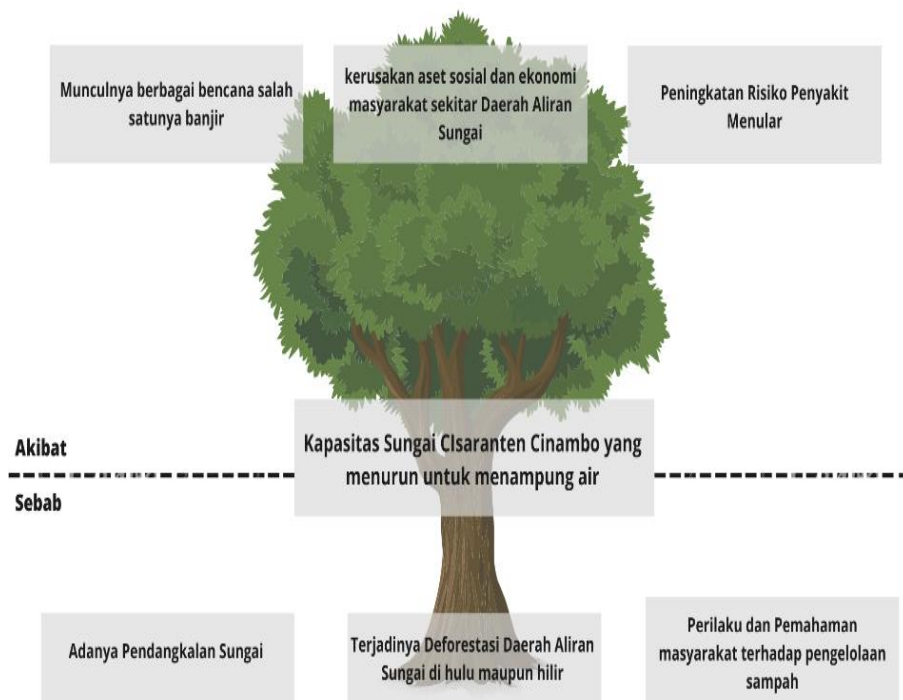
Munculnya berbagai bencana salah satunya banjir

kerusakan aset sosial dan ekonomi masyarakat sekitar Daerah Aliran Sungai

Peningkatan Risiko Penyakit Menular

Akibat

Kapasitas Sungai CIsaranten Cinambo yang menurun untuk menampung air

Sebab

Adanya Pendangkalan Sungai

Terjadinya Deforestasi Daerah Aliran Sungai di hulu maupun hilir

Perilaku dan Pemahaman masyarakat terhadap pengelolaan sampah